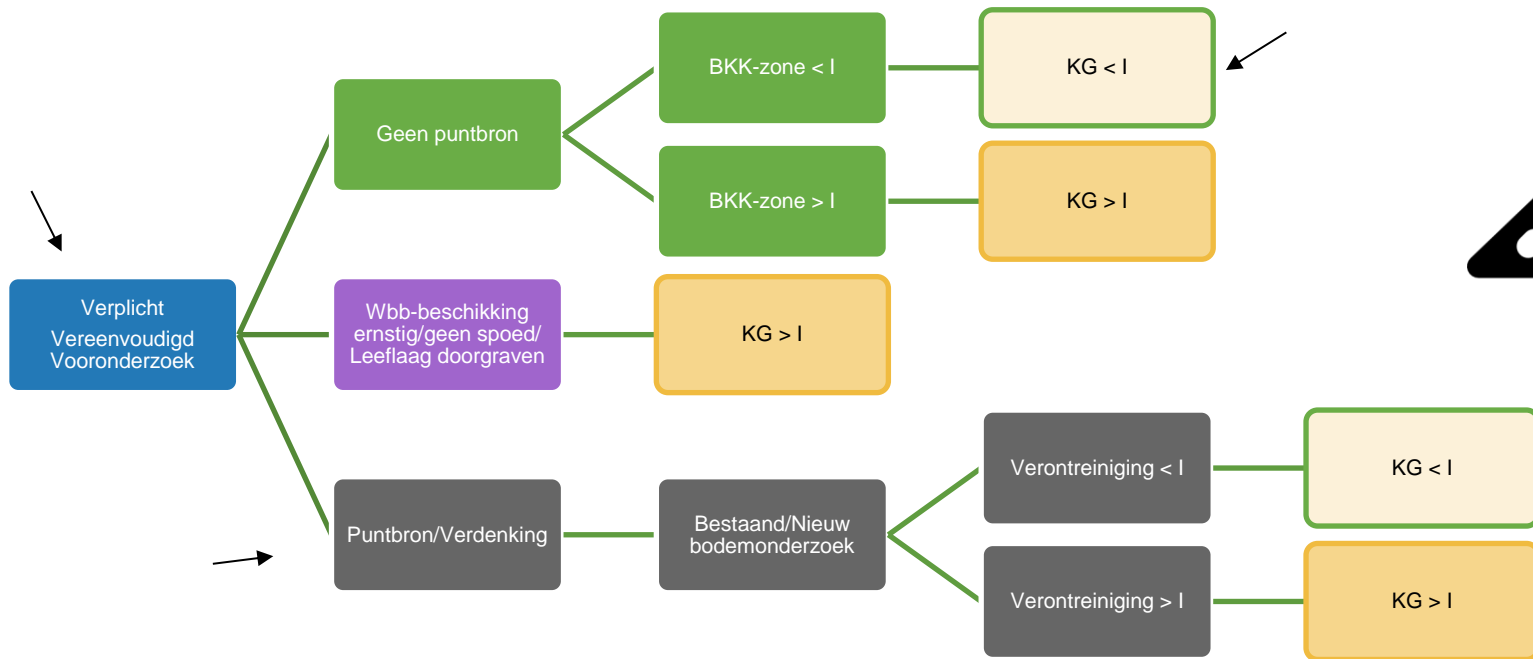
Verplicht
Vereenvoudigd
Vooronderzoek

Geen puntbron

BKK-zone < I

KG < I

BKK-zone > I

KG > I

Wbb-beschikking ernstig/geen spoed/ Leeflaag doorgraven

KG > I

Puntbron/Verdenking

Bestaand/Nieuw bodemonderzoek

Verontreiniging < I

KG < I

Verontreiniging > I

KG > I